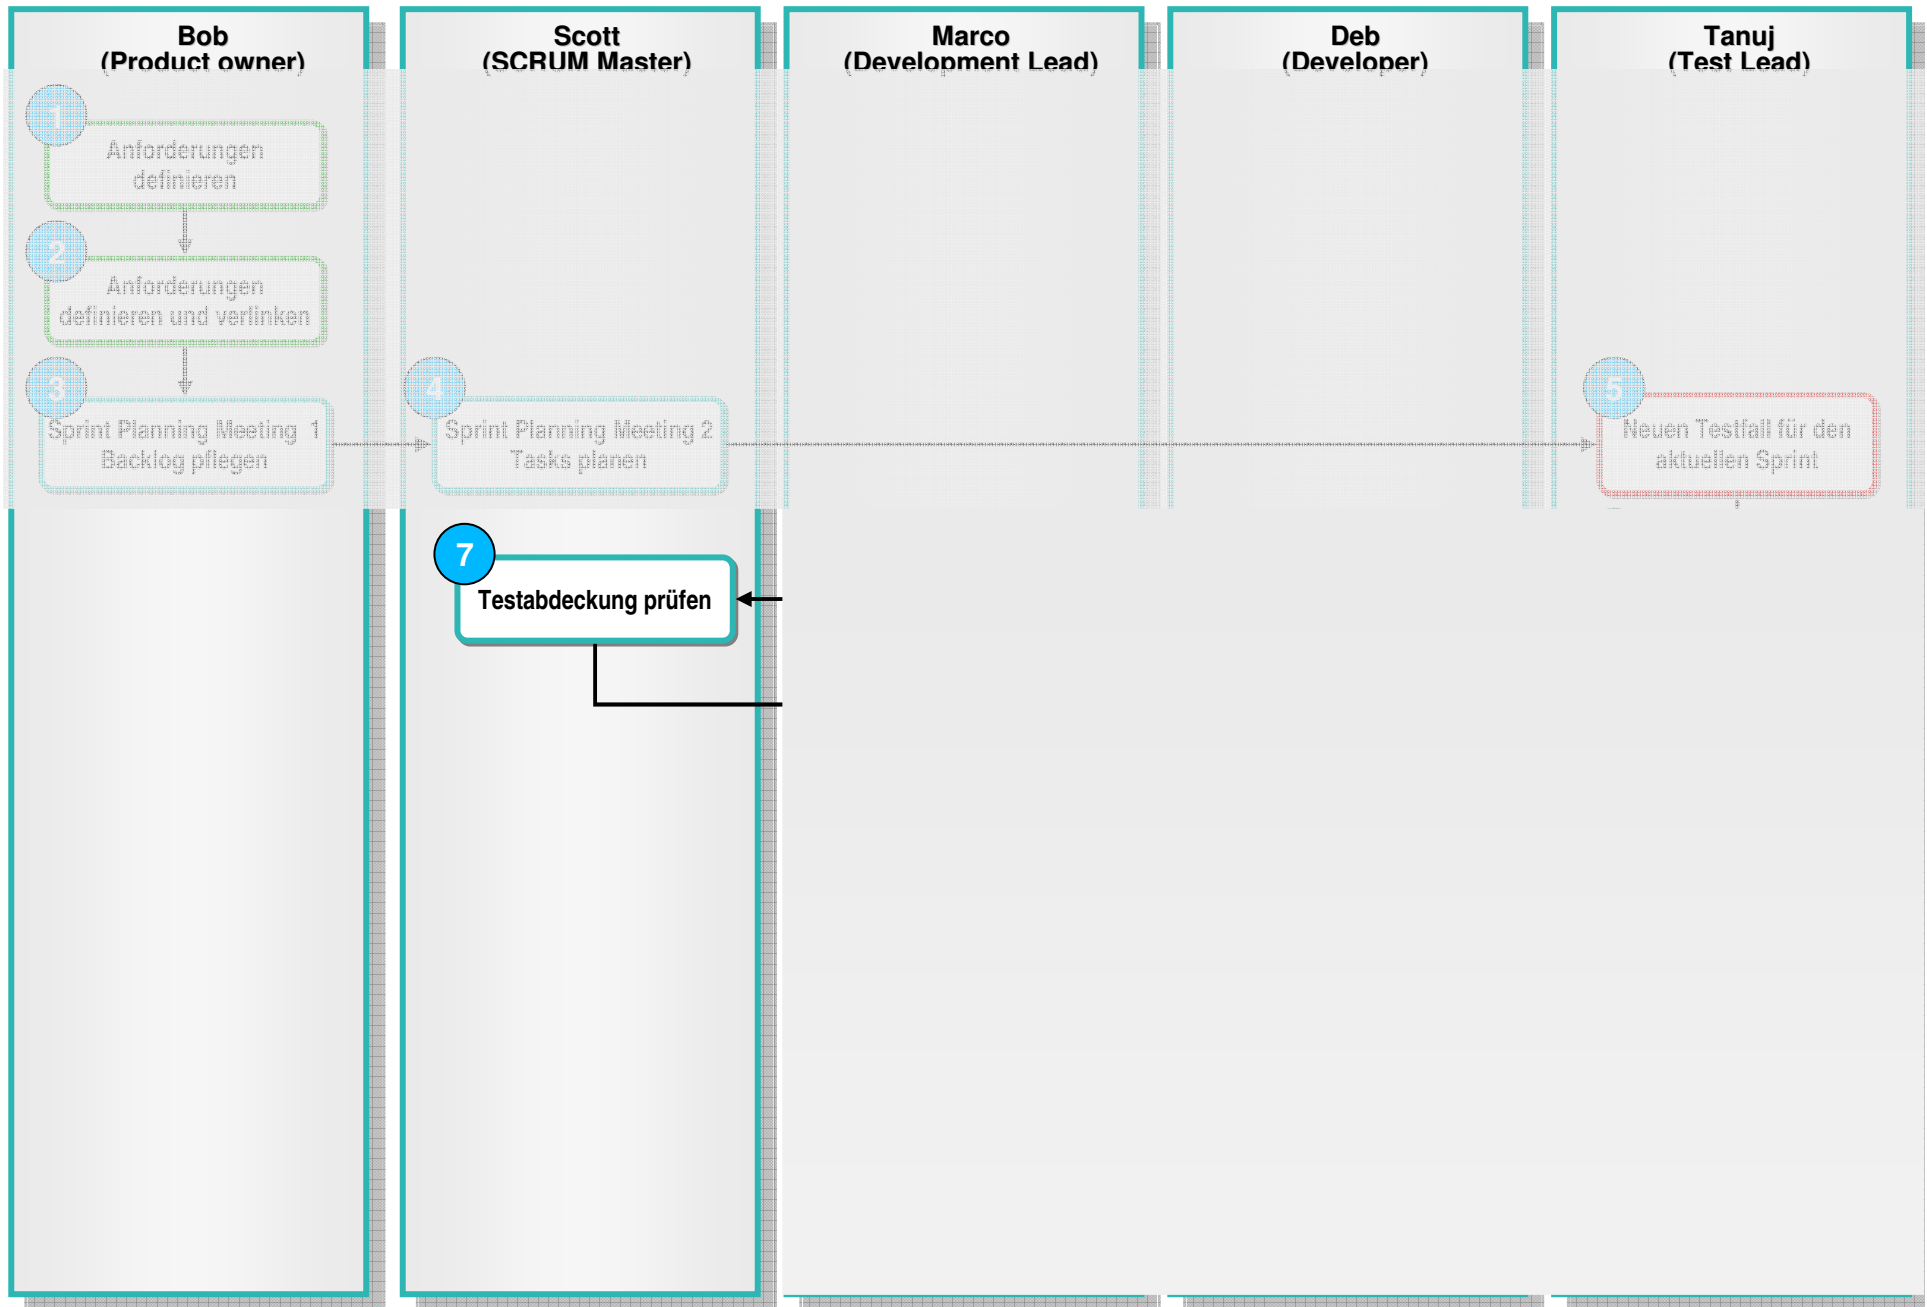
Bob
(Product owner)

Scott
(SCRUM Master)

Marco
(Development Lead)

Deb
(Developer)

Tanuj
(Test Lead)

1
Anforderungen definieren

2
Anforderungen definieren und verlinken

3
Sprint Planning Meeting 1
Backlog pflegen

4
Sprint Planning Meeting 2
Tasks planen

5
Neuen Testfall für den aktuellen Sprint

7
Testabdeckung prüfen